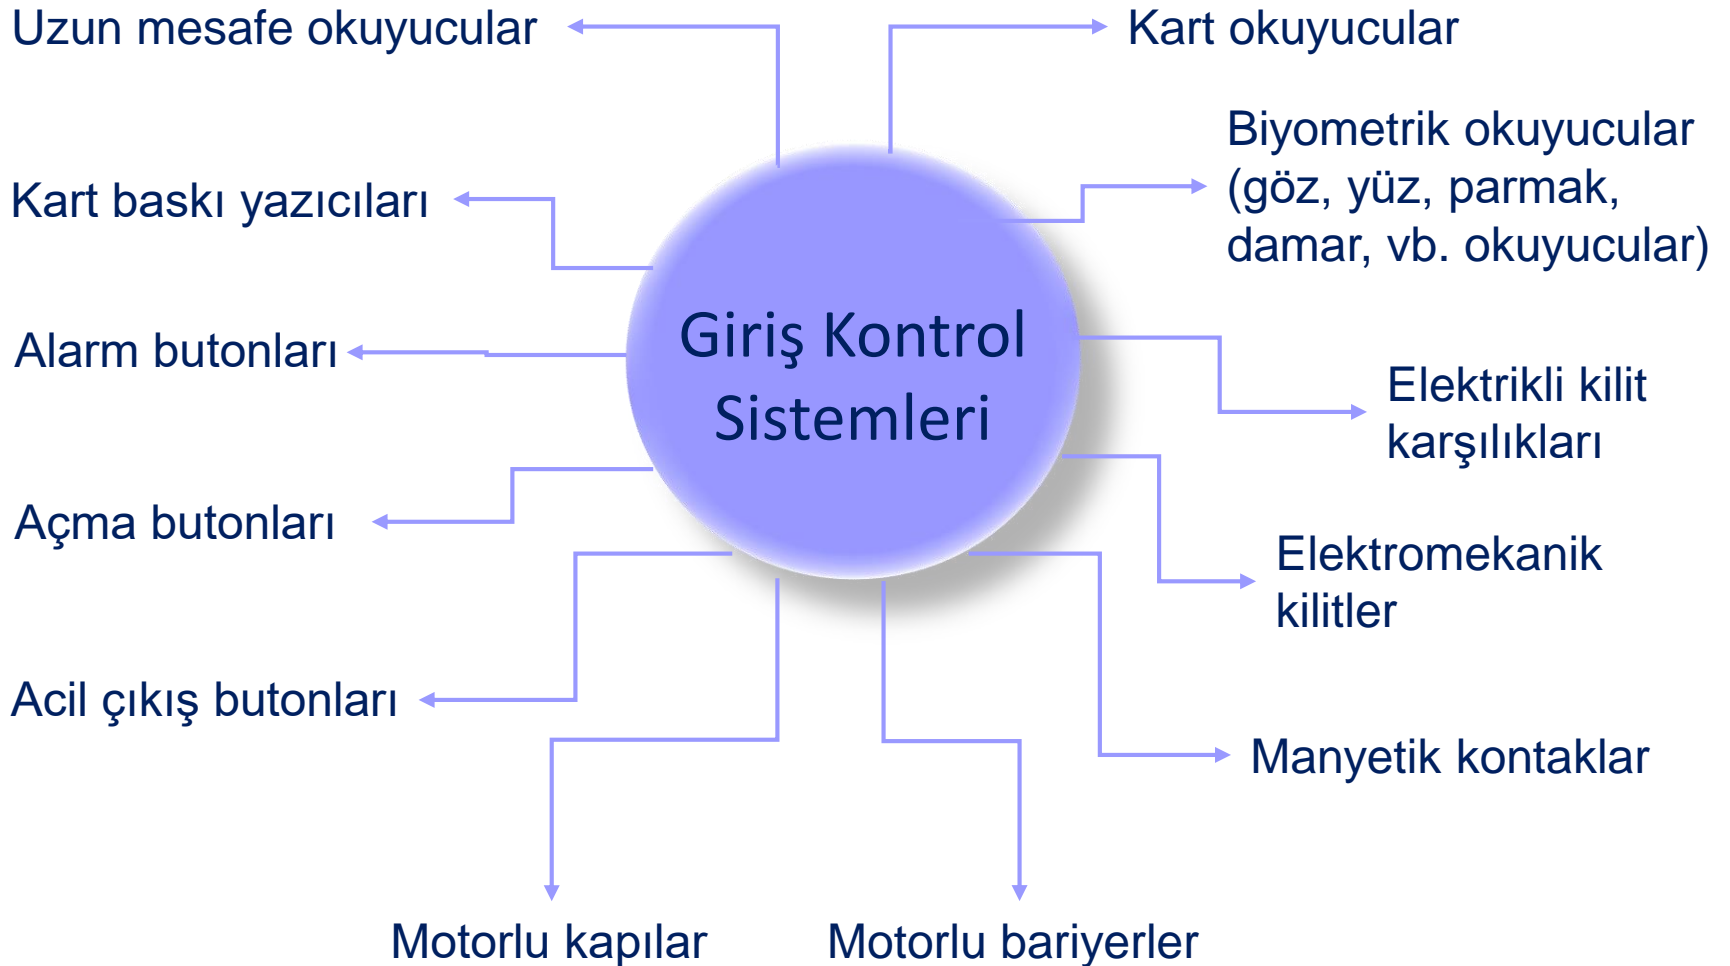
Uzun mesafe okuyucular

Kart okuyucular

Biyometrik okuyucular (göz, yüz, parmak, damar, vb. okuyucular)

Kart baskı yazıcıları

Giriş Kontrol Sistemleri

Alarm butonları

Elektrikli kilit karşılıkları

Açma butonları

Elektromekanik kilitler

Acil çıkış butonları

Manyetik kontaklar

Motorlu kapılar

Motorlu bariyerler